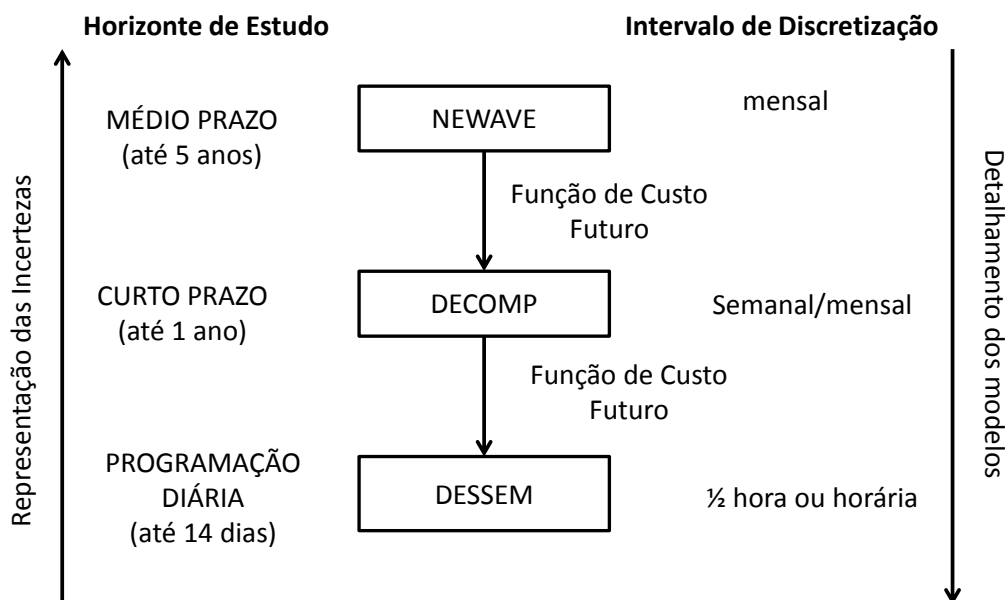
Horizonte de Estudo

Intervalo de Discretização

Representação das Incertezas

MÉDIO PRAZO
(até 5 anos)

NEWAVE

mensal

Função de Custo Futuro

CURTO PRAZO
(até 1 ano)

DECOMP

Semanal/mensal

Função de Custo Futuro

PROGRAMAÇÃO DIÁRIA
(até 14 dias)

DESSEM

½ hora ou horária

Detalhamento dos modelos